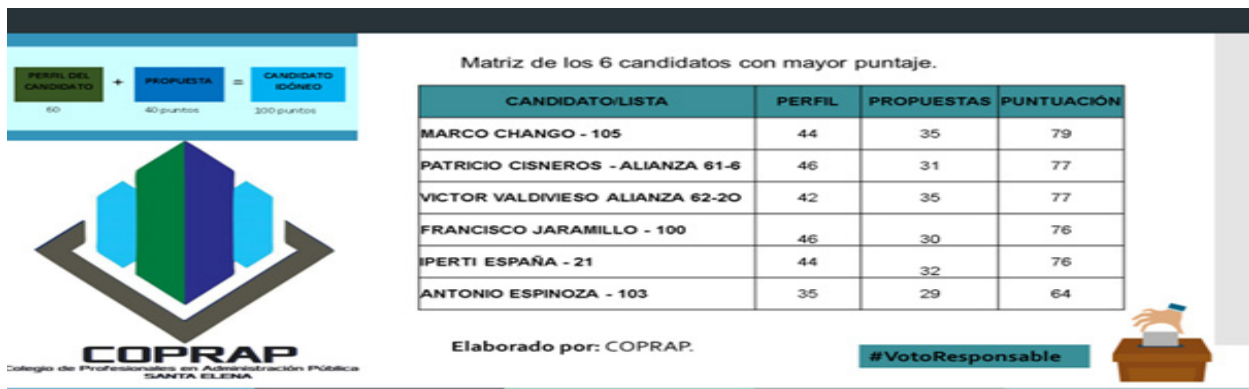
PERFIL DEL CANDIDATO + PROPUESTA = CANDIDATO IDÓNEO
60 40 puntos 100 puntos

COPRAP
Colegio de Profesionales en Administración Pública
SANTA ELENA

Matriz de los 6 candidatos con mayor puntaje.

| CANDIDATO/LISTA | PERFIL | PROPUESTAS | PUNTUACIÓN |
|---|---|---|---|
| MARCO CHANGO - 105 | 44 | 35 | 79 |
| PATRICIO CISNEROS - ALIANZA 61-6 | 46 | 31 | 77 |
| VICTOR VALDIVIESO ALIANZA 62-2O | 42 | 35 | 77 |
| FRANCISCO JARAMILLO - 100 | 46 | 30 | 76 |
| IPERTI ESPAÑA - 21 | 44 | 32 | 76 |
| ANTONIO ESPINOZA - 103 | 35 | 29 | 64 |

Elaborado por: COPRAP.

#VotoResponsable